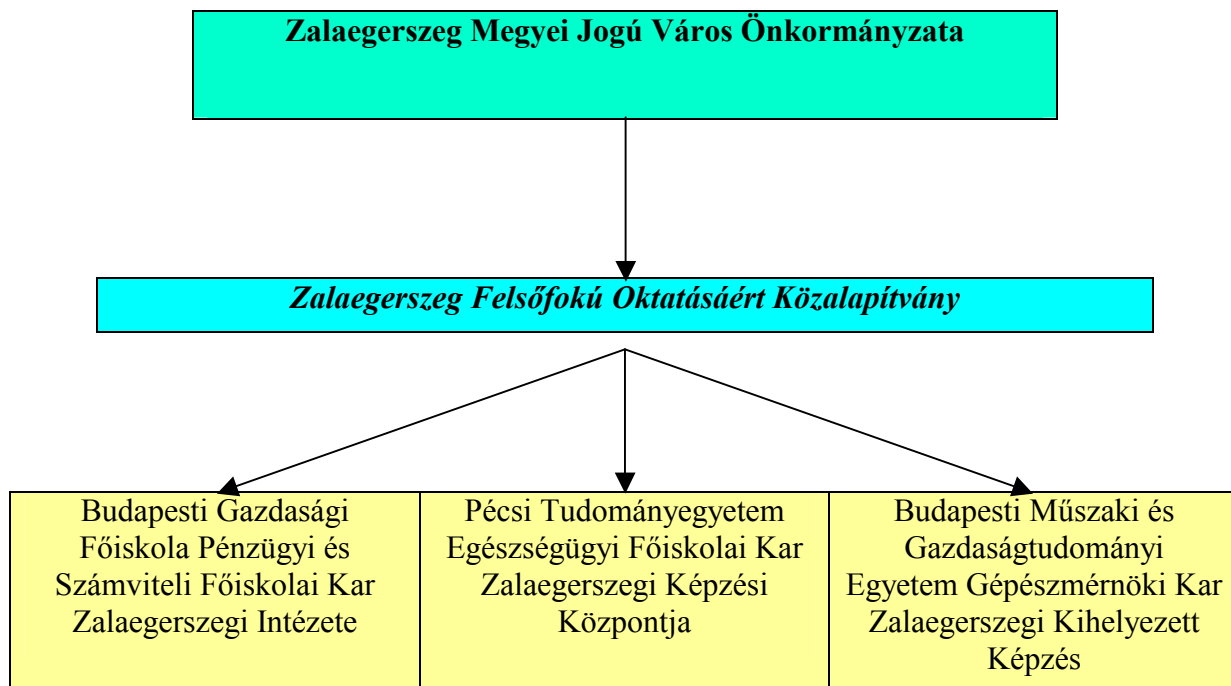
Zalaegerszeg Megyei Jogú Város Önkormányzata

Zalaegerszeg Felsőfokú Oktatásáért Közalapítvány

Budapesti Gazdasági Főiskola Pénzügyi és Számviteli Főiskolai Kar Zalaegerszegi Intézete

Pécsi Tudományegyetem Egészségügyi Főiskolai Kar Zalaegerszegi Képzési Központja

Budapesti Műszaki és Gazdaságtudományi Egyetem Gépészmérnöki Kar Zalaegerszegi Kihelyezett Képzés